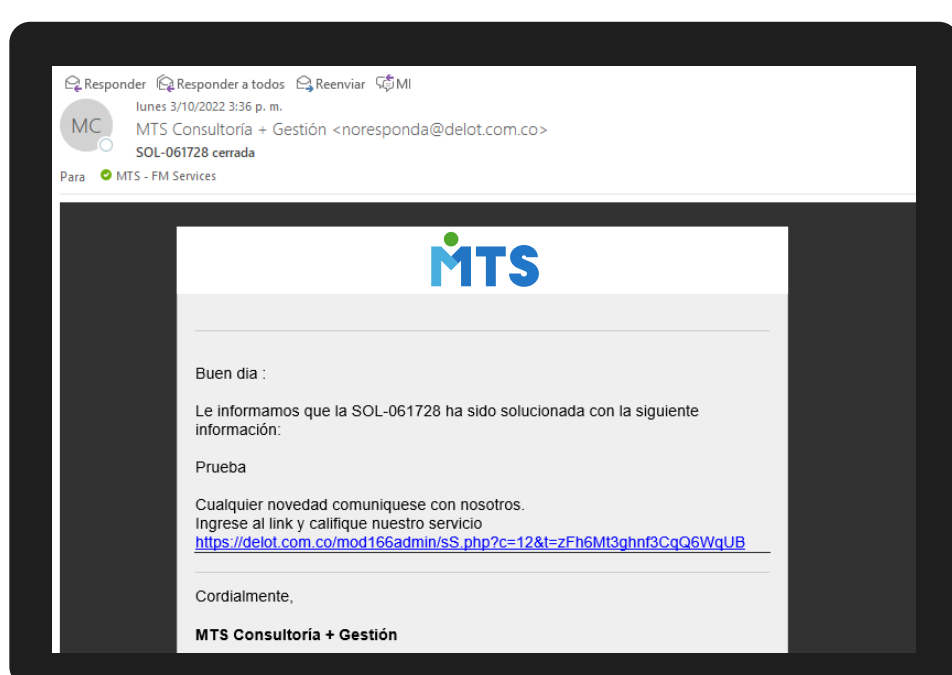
Responder Responder a todos Reenviar MI

MC

lunes 3/10/2022 3:36 p. m.

MTS Consultoría + Gestión <noresponda@delot.com.co>

SOL-061728 cerrada

Para MTS - FM Services

MTS

Buen dia :

Le informamos que la SOL-061728 ha sido solucionada con la siguiente información:

Prueba

Cualquier novedad comuniquese con nosotros.
Ingrese al link y califique nuestro servicio
https://delot.com.co/mod166admin/sS.php?c=12&t=zFh6Mt3ghnf3CqQ6WqUB

Cordialmente,

MTS Consultoría + Gestión